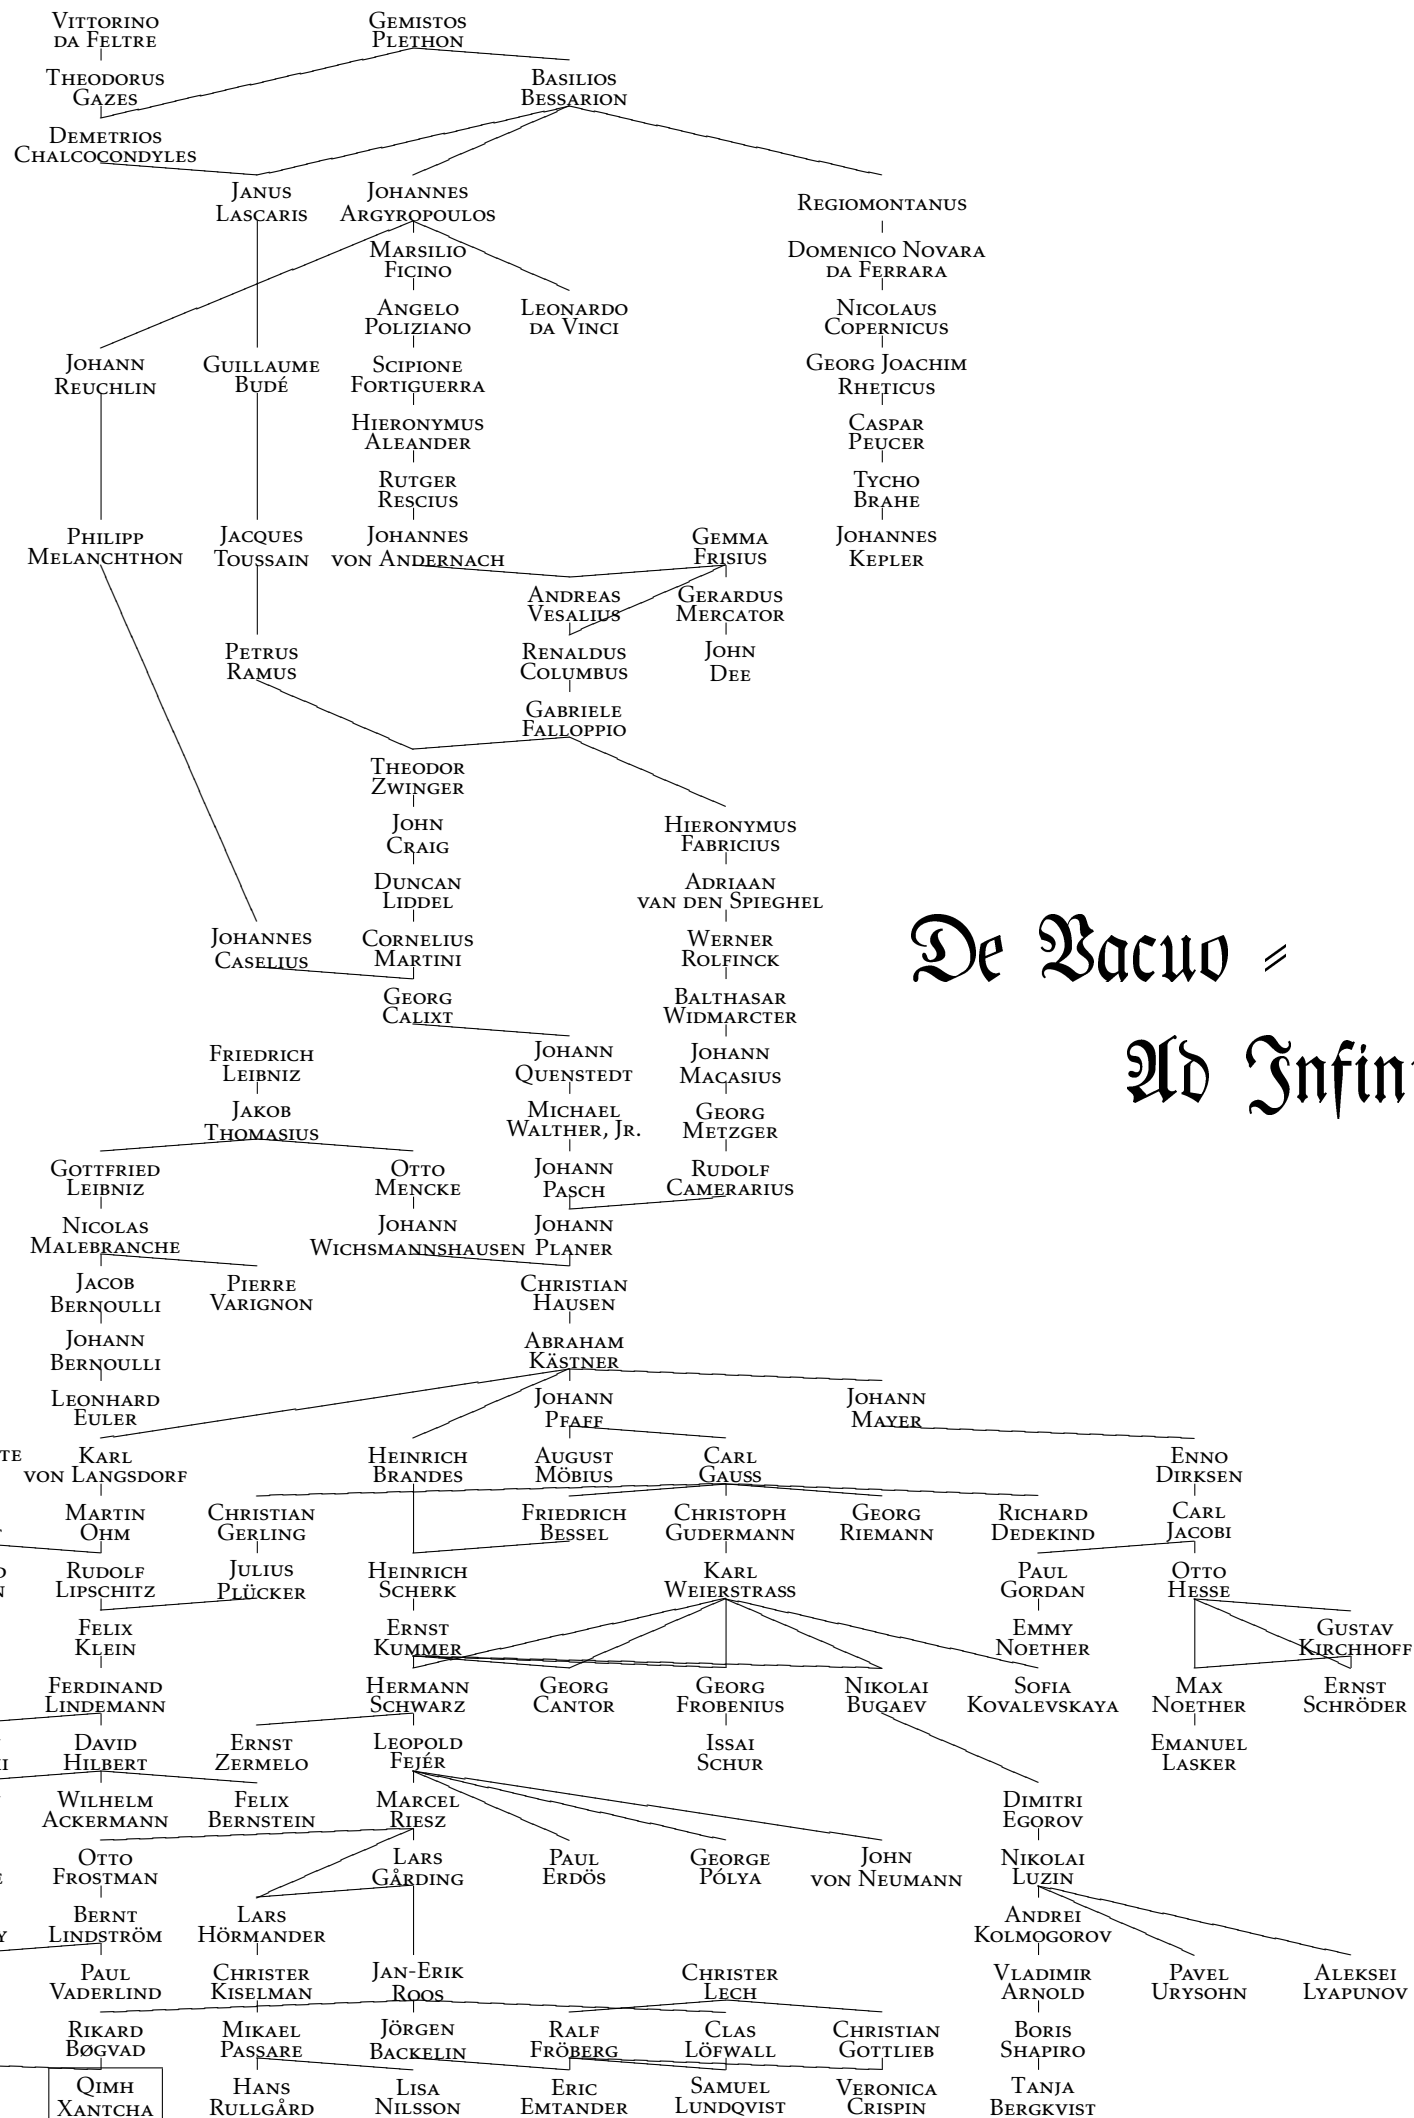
Vittorino da Feltre

Gemistos Plethon

Theodorus Gazes

Basilios Bessarion

Demetrios Chalcocondyles

Janus Lascaris

Johannes Argyropoulos

Regiomontanus

Marsilio Ficino

Domenico Novara da Ferrara

Angelo Poliziano

Leonardo da Vinci

Nicolaus Copernicus

Johann Reuchlin

Guillaume Budé

Scipione Fortiguerra

Georg Joachim Rheticus

Hieronymus Aleander

Caspar Peucer

Rutger Rescius

Tycho Brahe

Philipp Melanchthon

Jacques Toussain

Johannes von Andernach

Gemma Frisius

Johannes Kepler

Andreas Vesalius

Gerardus Mercator

Petrus Ramus

Renaldus Columbus

John Dee

Gabriele Falloppio

Theodor Zwinger

John Craig

Hieronymus Fabricius

Duncan Liddel

Adriaan van den Spieghel

Johannes Caselius

Cornelius Martini

Werner Rolfinck

De Vacuo -

Georg Calixt

Balthasar Widmarcter

Ad Infin

Friedrich Leibniz

Johann Quenstedt

Johann Macasius

Jakob Thomasius

Michael Walther, Jr.

Georg Metzger

Gottfried Leibniz

Otto Mencke

Johann Pasch

Rudolf Camerarius

Nicolas Malebranche

Johann Wichsmannshausen

Johann Planer

Jacob Bernoulli

Pierre Varignon

Christian Hausen

Johann Bernoulli

Abraham Kästner

Leonhard Euler

Johann Pfaff

Johann Mayer

te

Karl von Langsdorf

Heinrich Brandes

August Möbius

Carl Gauss

Enno Dirksen

Martin Ohm

Christian Gerling

Friedrich Bessel

Christoph Gudermann

Georg Riemann

Richard Dedekind

Carl Jacobi

Rudolf Lipschitz

Julius Plücker

Heinrich Scherk

Karl Weierstrass

Paul Gordan

Otto Hesse

Felix Klein

Ernst Kummer

Emmy Noether

Gustav Kirchhoff

Ferdinand Lindemann

Hermann Schwarz

Georg Cantor

Georg Frobenius

Nikolai Bugaev

Sofia Kovalevskaya

Max Noether

Ernst Schröder

David Hilbert

Ernst Zermelo

Leopold Fejér

Issai Schur

Emanuel Lasker

Wilhelm Ackermann

Felix Bernstein

Marcel Riesz

Dimitri Egorov

Otto Frostman

Lars Gårding

Paul Erdös

George Pólya

John von Neumann

Nikolai Luzin

Bernt Lindström

Lars Hörmander

Andrei Kolmogorov

Paul Vaderlind

Christer Kiselman

Jan-Erik Roos

Christer Lech

Vladimir Arnold

Pavel Urysohn

Aleksei Lyapunov

Rikard Bøgvad

Mikael Passare

Jörgen Backelin

Ralf Fröberg

Clas Löfwall

Christian Gottlieb

Boris Shapiro

Qimh Xantcha

Hans Rullgård

Lisa Nilsson

Eric Emtander

Samuel Lundqvist

Veronica Crispin

Tanja Bergkvist